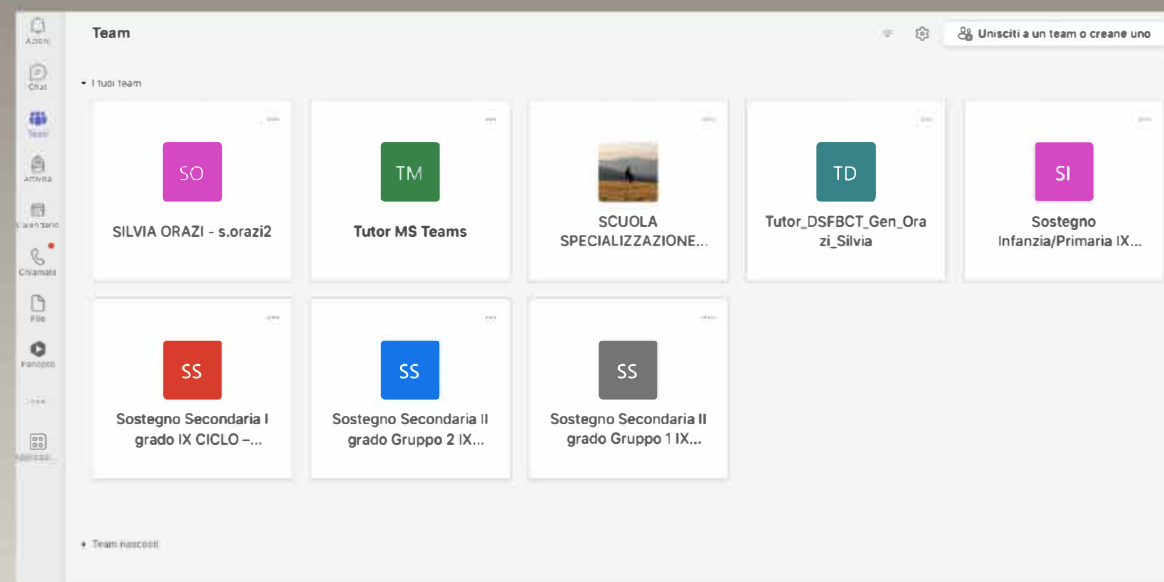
Azioni
Chat
Team
Attività
Calendario
Chiamate
File
Panopto
...
Applicazioni

Team

Unisciti a un team o creane uno

I tuoi team

SO
SILVIA ORAZI - s.orazi2

TM
Tutor MS Teams

SCUOLA SPECIALIZZAZIONE...

TD
Tutor_DSFBCT_Gen_Orazi_Silvia

SI
Sostegno Infanzia/Primaria IX...

SS
Sostegno Secondaria I grado IX CICLO –...

SS
Sostegno Secondaria II grado Gruppo 2 IX...

SS
Sostegno Secondaria II grado Gruppo 1 IX...

Team nascosti